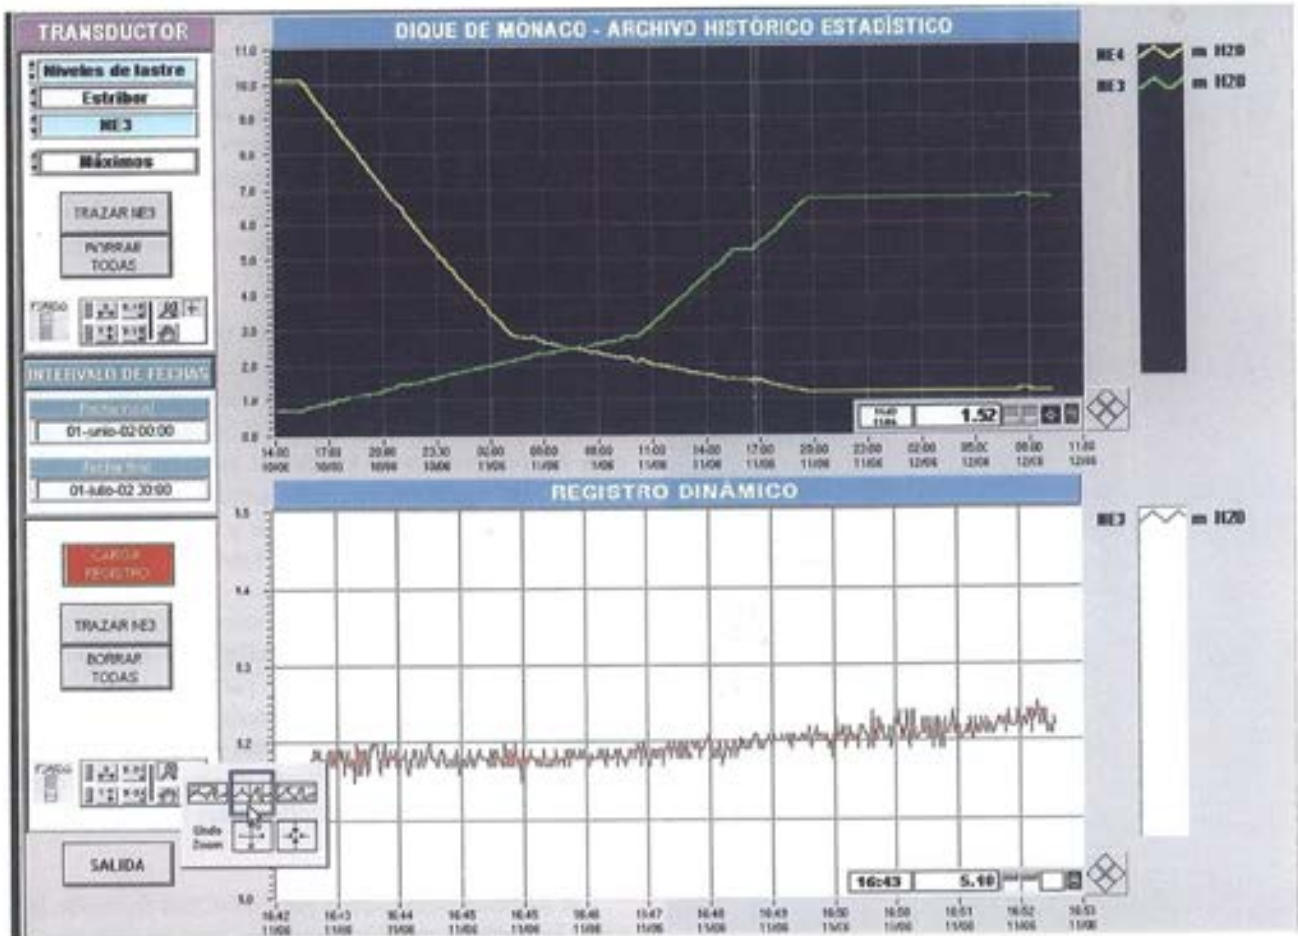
TRANSDUCTOR

Niveles de lastre

Estribor

NE3

Máximos

TRAZAR NE3

BORRAR TODAS

FONDO

INTERVALO DE FECHAS

Fecha inicial

01-junio-02 00:00

Fecha final

01-julio-02 20:00

CARGAR REGISTRO

TRAZAR NE3

BORRAR TODAS

FONDO

Undo Zoom

SALIDA

DIQUE DE MONACO - ARCHIVO HISTÓRICO ESTADÍSTICO

11.0
10.0
9.0
8.0
7.0
6.0
5.0
4.0
3.0
2.0
1.0
0.0

14:00 10/06
17:00 10/06
20:00 10/06
23:00 10/06
02:00 11/06
05:00 11/06
08:00 11/06
11:00 11/06
14:00 11/06
17:00 11/06
20:00 11/06
23:00 11/06
02:00 12/06
05:00 12/06
08:00 12/06
11:00 12/06

1.52

NE4 m H2O
NE3 m H2O

REGISTRO DINÁMICO

5.5
5.4
5.3
5.2
5.0

16:42 11/06
16:43 11/06
16:44 11/06
16:45 11/06
16:45 11/06
16:46 11/06
16:47 11/06
16:48 11/06
16:49 11/06
16:50 11/06
16:50 11/06
16:51 11/06
16:52 11/06
16:53 11/06

16:43
5.10

NE3 m H2O